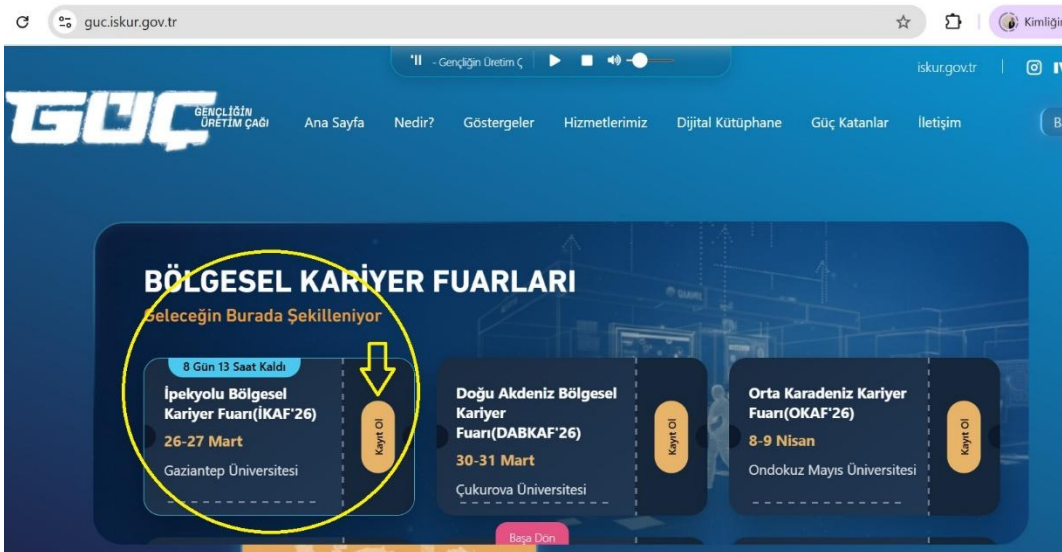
guc.iskur.gov.tr

Kimliği

- Gençliğin Üretim Ç

iskur.gov.tr

GÜÇ GENÇLİĞİN ÜRETİM ÇAĞI

Ana Sayfa Nedir? Göstergeler Hizmetlerimiz Dijital Kütüphane Güç Katanlar İletişim

B

BÖLGESEL KARİYER FUARLARI

Geleceğin Burada Şekilleniyor

8 Gün 13 Saat Kaldı

İpekyolu Bölgesel Kariyer Fuarı(İKAF'26)

26-27 Mart

Gaziantep Üniversitesi

Kayıt Ol

Doğu Akdeniz Bölgesel Kariyer Fuarı(DABKAF'26)

30-31 Mart

Çukurova Üniversitesi

Kayıt Ol

Orta Karadeniz Kariyer Fuarı(OKAF'26)

8-9 Nisan

Ondokuz Mayıs Üniversitesi

Kayıt Ol

Başa Dön